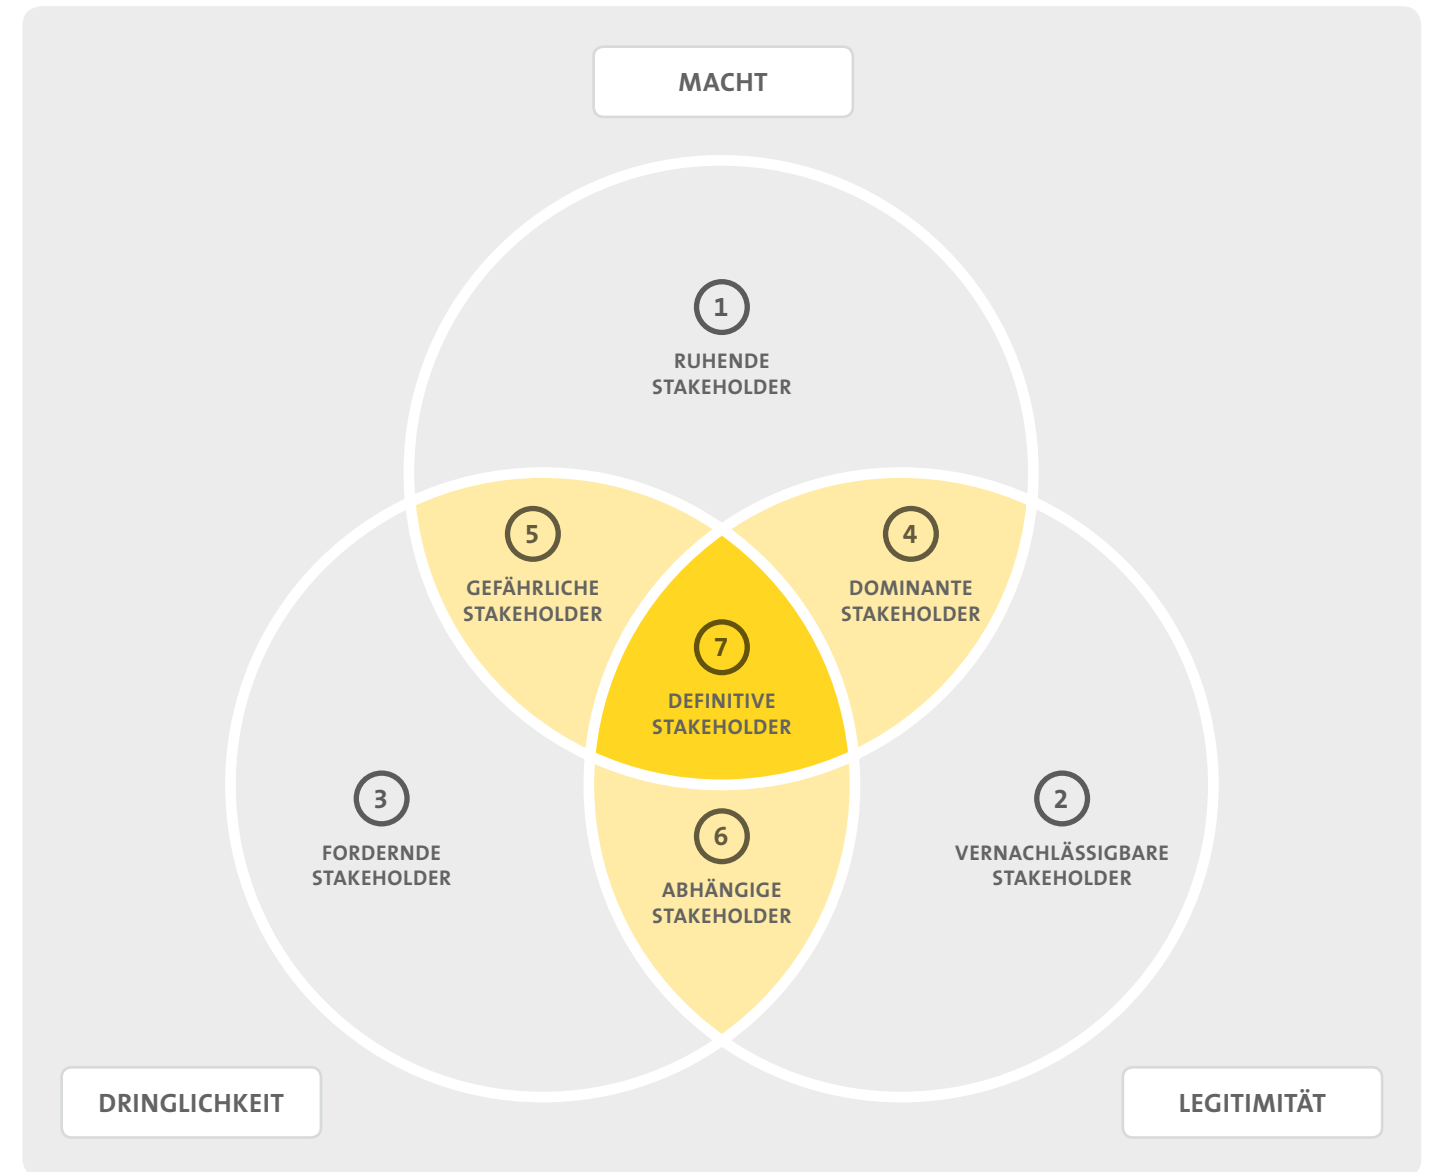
MACHT

1
RUHENDE STAKEHOLDER

5
GEFÄHRLICHE STAKEHOLDER

4
DOMINANTE STAKEHOLDER

7
DEFINITIVE STAKEHOLDER

3
FORDERNDE STAKEHOLDER

6
ABHÄNGIGE STAKEHOLDER

2
VERNACHLÄSSIGBARE STAKEHOLDER

DRINGLICHKEIT

LEGITIMITÄT